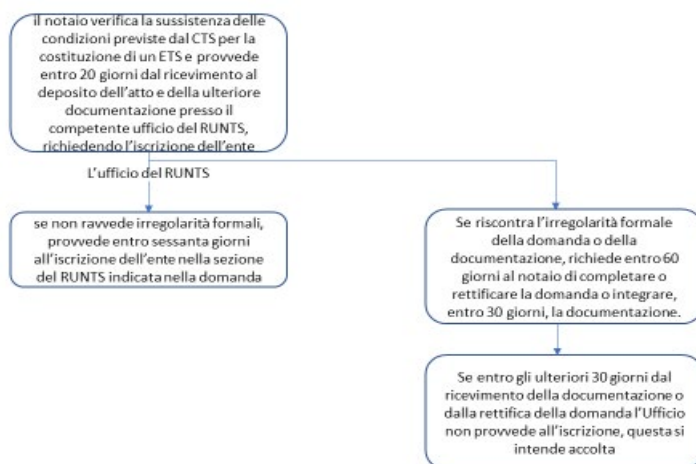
il notaio verifica la sussistenza delle condizioni previste dal CTS per la costituzione di un ETS e provvede entro 20 giorni dal ricevimento al deposito dell'atto e della ulteriore documentazione presso il competente ufficio del RUNTS, richiedendo l'iscrizione dell'ente

L'ufficio del RUNTS

se non ravvede irregolarità formali, provvede entro sessanta giorni all'iscrizione dell'ente nella sezione del RUNTS indicata nella domanda

Se riscontra l'irregolarità formale della domanda o della documentazione, richiede entro 60 giorni al notaio di completare o rettificare la domanda o integrare, entro 30 giorni, la documentazione.

Se entro gli ulteriori 30 giorni dal ricevimento della documentazione o dalla rettifica della domanda l'Ufficio non provvede all'iscrizione, questa si intende accolta